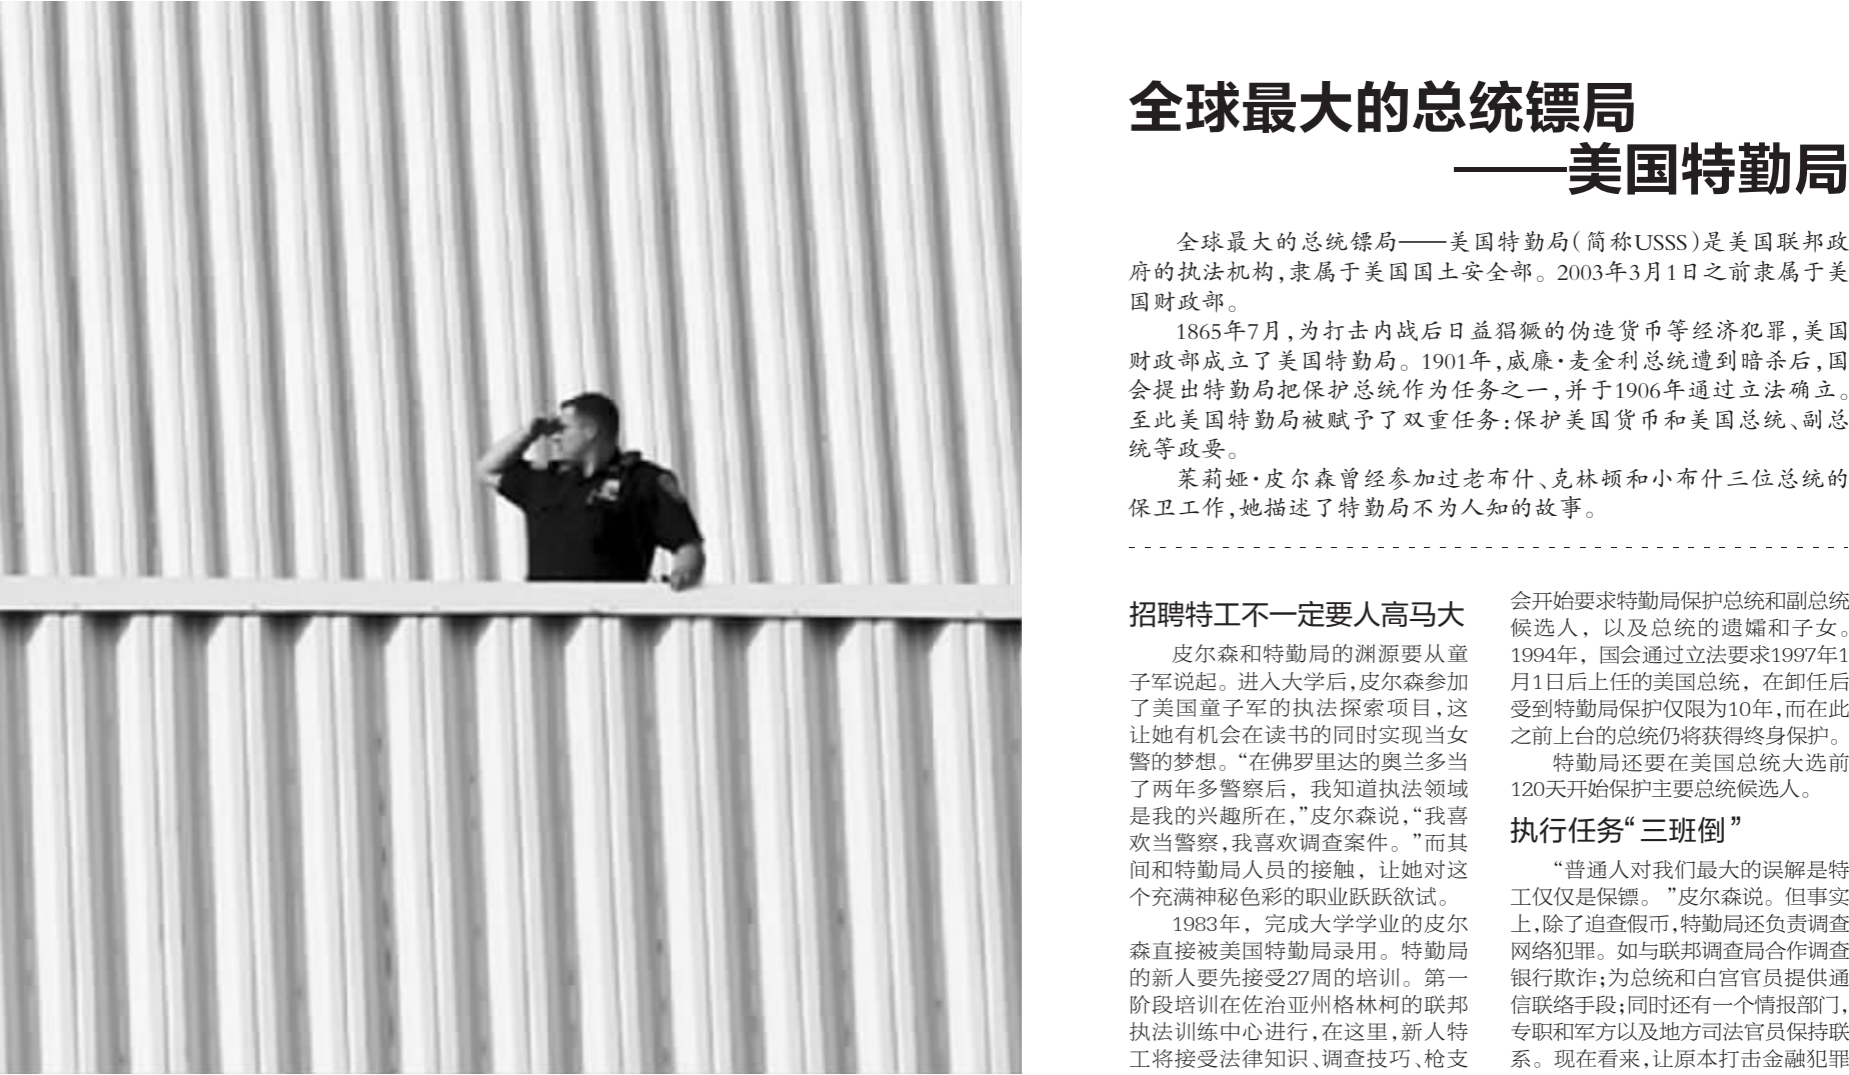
全球最大的总统镖局
——美国特勤局

全球最大的总统镖局——美国特勤局（简称USSS）是美国联邦政府的执法机构，隶属于美国国土安全部。2003年3月1日之前隶属于美国财政部。

1865年7月，为打击内战后日益猖獗的伪造货币等经济犯罪，美国财政部成立了美国特勤局。1901年，威廉·麦金利总统遭到暗杀后，国会提出特勤局把保护总统作为任务之一，并于1906年通过立法确立。至此美国特勤局被赋予了双重任务：保护美国货币和美国总统、副总统等政要。

茱莉娅·皮尔森曾经参加过老布什、克林顿和小布什三位总统的保卫工作，她描述了特勤局不为人知的故事。

招聘特工不一定要人高马大

皮尔森和特勤局的渊源要从童子军说起。进入大学后，皮尔森参加了美国童子军的执法探索项目，这让她有机会在读书的同时实现当女警的梦想。“在佛罗里达的奥兰多当了两年多警察后，我知道执法领域是我的兴趣所在，”皮尔森说，“我喜欢当警察，我喜欢调查案件。”而其间和特勤局人员的接触，让她对这个充满神秘色彩的职业跃跃欲试。

1983年，完成大学学业的皮尔森直接被美国特勤局录用。特勤局的新人要先接受27周的培训。第一阶段培训在佐治亚州格林柯的联邦执法训练中心进行，在这里，新人特工将接受法律知识、调查技巧、枪支

会开始要求特勤局保护总统和副总统候选人，以及总统的遗孀和子女。1994年，国会通过立法要求1997年1月1日后上任的美国总统，在卸任后受到特勤局保护仅限为10年，而在此之前上台的总统仍将获得终身保护。

特勤局还要在美国总统大选前120天开始保护主要总统候选人。

执行任务“三班倒”

“普通人对我们最大的误解是特工仅仅是保镖。”皮尔森说。但事实上，除了追查假币，特勤局还负责调查网络犯罪。如与联邦调查局合作调查银行欺诈；为总统和白宫官员提供通信联络手段；同时还有一个情报部门，专职和军方以及地方司法官员保持联系。现在看来，让原本打击金融犯罪